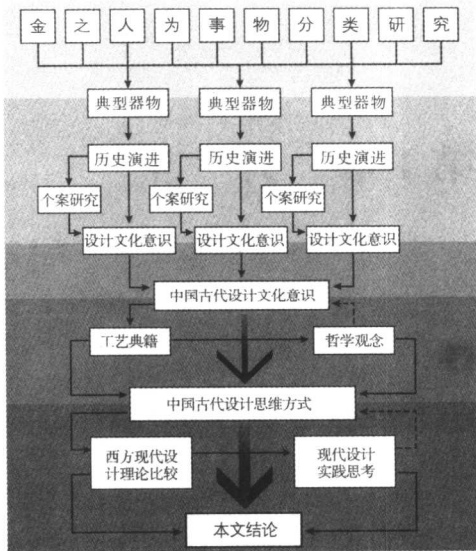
金 之 人 为 事 物 分 类 研 究

典型器物
典型器物
典型器物

历史演进
历史演进
历史演进

个案研究
个案研究
个案研究

设计文化意识
设计文化意识
设计文化意识

中国古代设计文化意识

工艺典籍
哲学观念

中国古代设计思维方式

西方现代设计理论比较
现代设计实践思考

本文结论